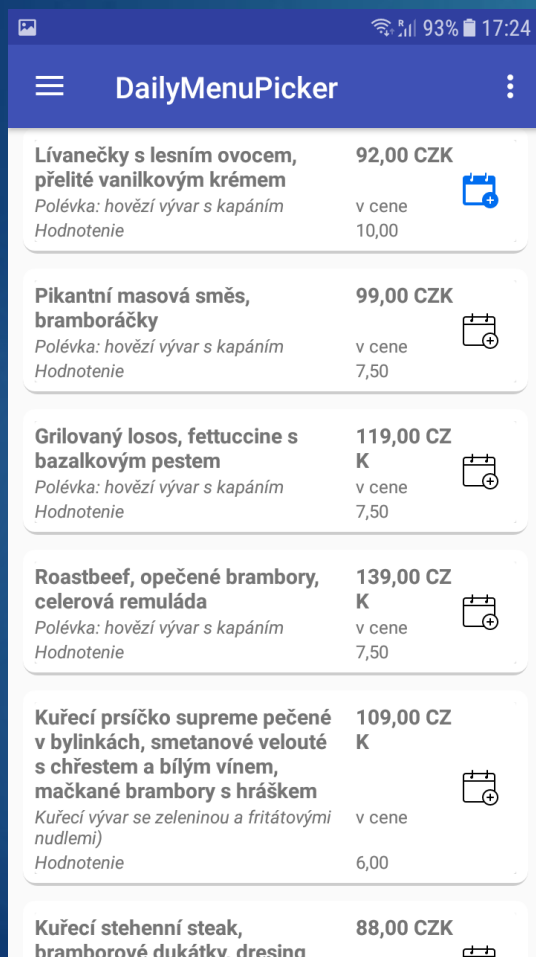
93% 17:24

DailyMenuPicker

Lívanečky s lesním ovocem, přelité vanilkovým krémem
92,00 CZK
Polévka: hovězí vývar s kapáním
v cene
Hodnotenie
10,00

Pikantní masová směs, bramboráčky
99,00 CZK
Polévka: hovězí vývar s kapáním
v cene
Hodnotenie
7,50

Grilovaný losos, fettuccine s bazalkovým pestem
119,00 CZ K
Polévka: hovězí vývar s kapáním
v cene
Hodnotenie
7,50

Roastbeef, opečené brambory, celerová remuláda
139,00 CZ K
Polévka: hovězí vývar s kapáním
v cene
Hodnotenie
7,50

Kuřecí prsíčko supreme pečené v bylinkách, smetanové velouté s chřestem a bílým vínem, mačkané brambory s hráškem
109,00 CZ K
Kuřecí vývar se zeleninou a fritátovými nudlemi)
v cene
Hodnotenie
6,00

Kuřecí stehenní steak, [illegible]
88,00 CZK